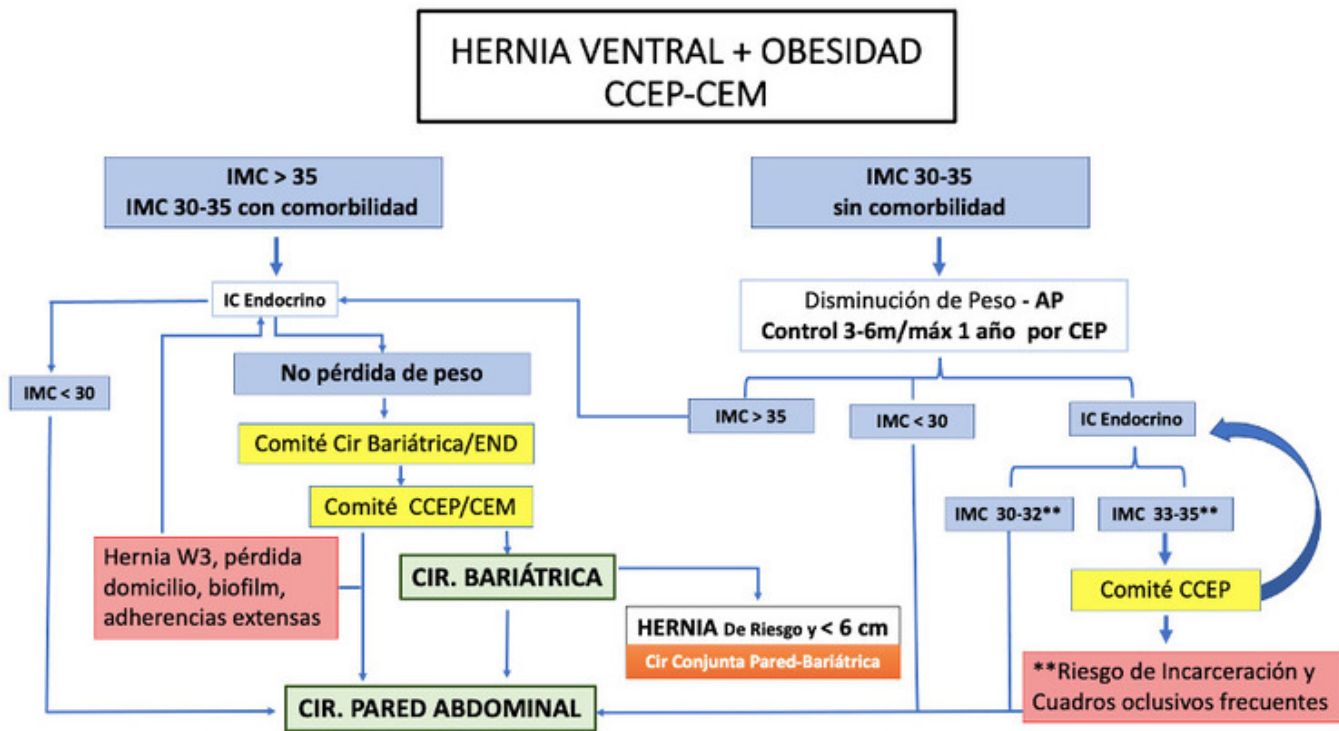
HERNIA VENTRAL + OBESIDAD
CCEP-CEM

IMC > 35
IMC 30-35 con comorbilidad

IC Endocrino

IMC < 30

No pérdida de peso

Comité Cir Bariátrica/END

Comité CCEP/CEM

Hernia W3, pérdida domicilio, biofilm, adherencias extensas

CIR. BARIÁTRICA

HERNIA De Riesgo y < 6 cm
Cir Conjunta Pared-Bariátrica

CIR. PARED ABDOMINAL

IMC 30-35
sin comorbilidad

Disminución de Peso - AP
Control 3-6m/máx 1 año por CEP

IMC > 35

IMC < 30

IC Endocrino

IMC 30-32**

IMC 33-35**

Comité CCEP

**Riesgo de Incarceración y Cuadros oclusivos frecuentes